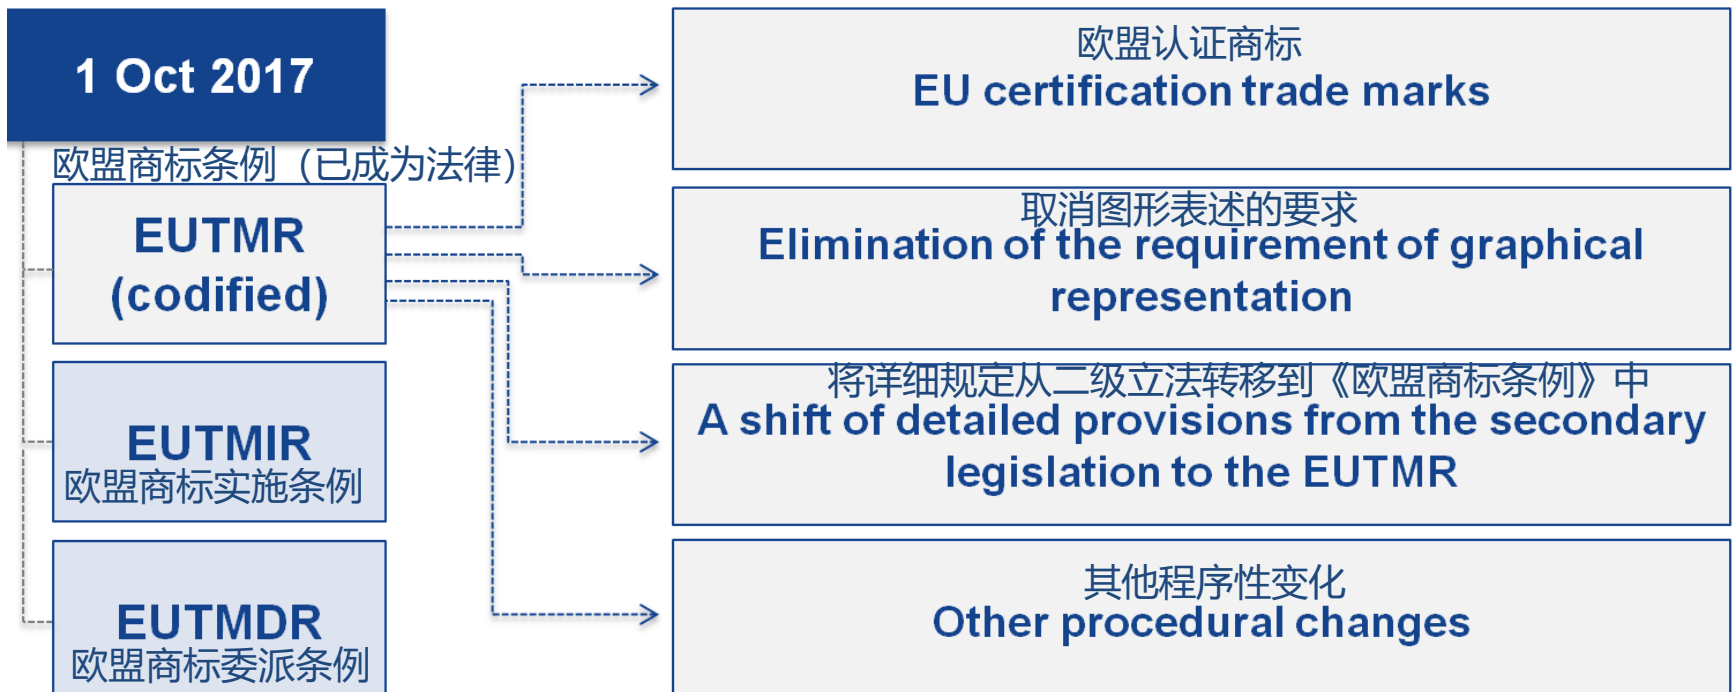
1 Oct 2017

欧盟商标条例（已成为法律）

EUTMR (codified)

EUTMIR
欧盟商标实施条例

EUTMDR
欧盟商标委派条例

欧盟认证商标
EU certification trade marks

取消图形表述的要求
Elimination of the requirement of graphical representation

将详细规定从二级立法转移到《欧盟商标条例》中
A shift of detailed provisions from the secondary legislation to the EUTMR

其他程序性变化
Other procedural changes